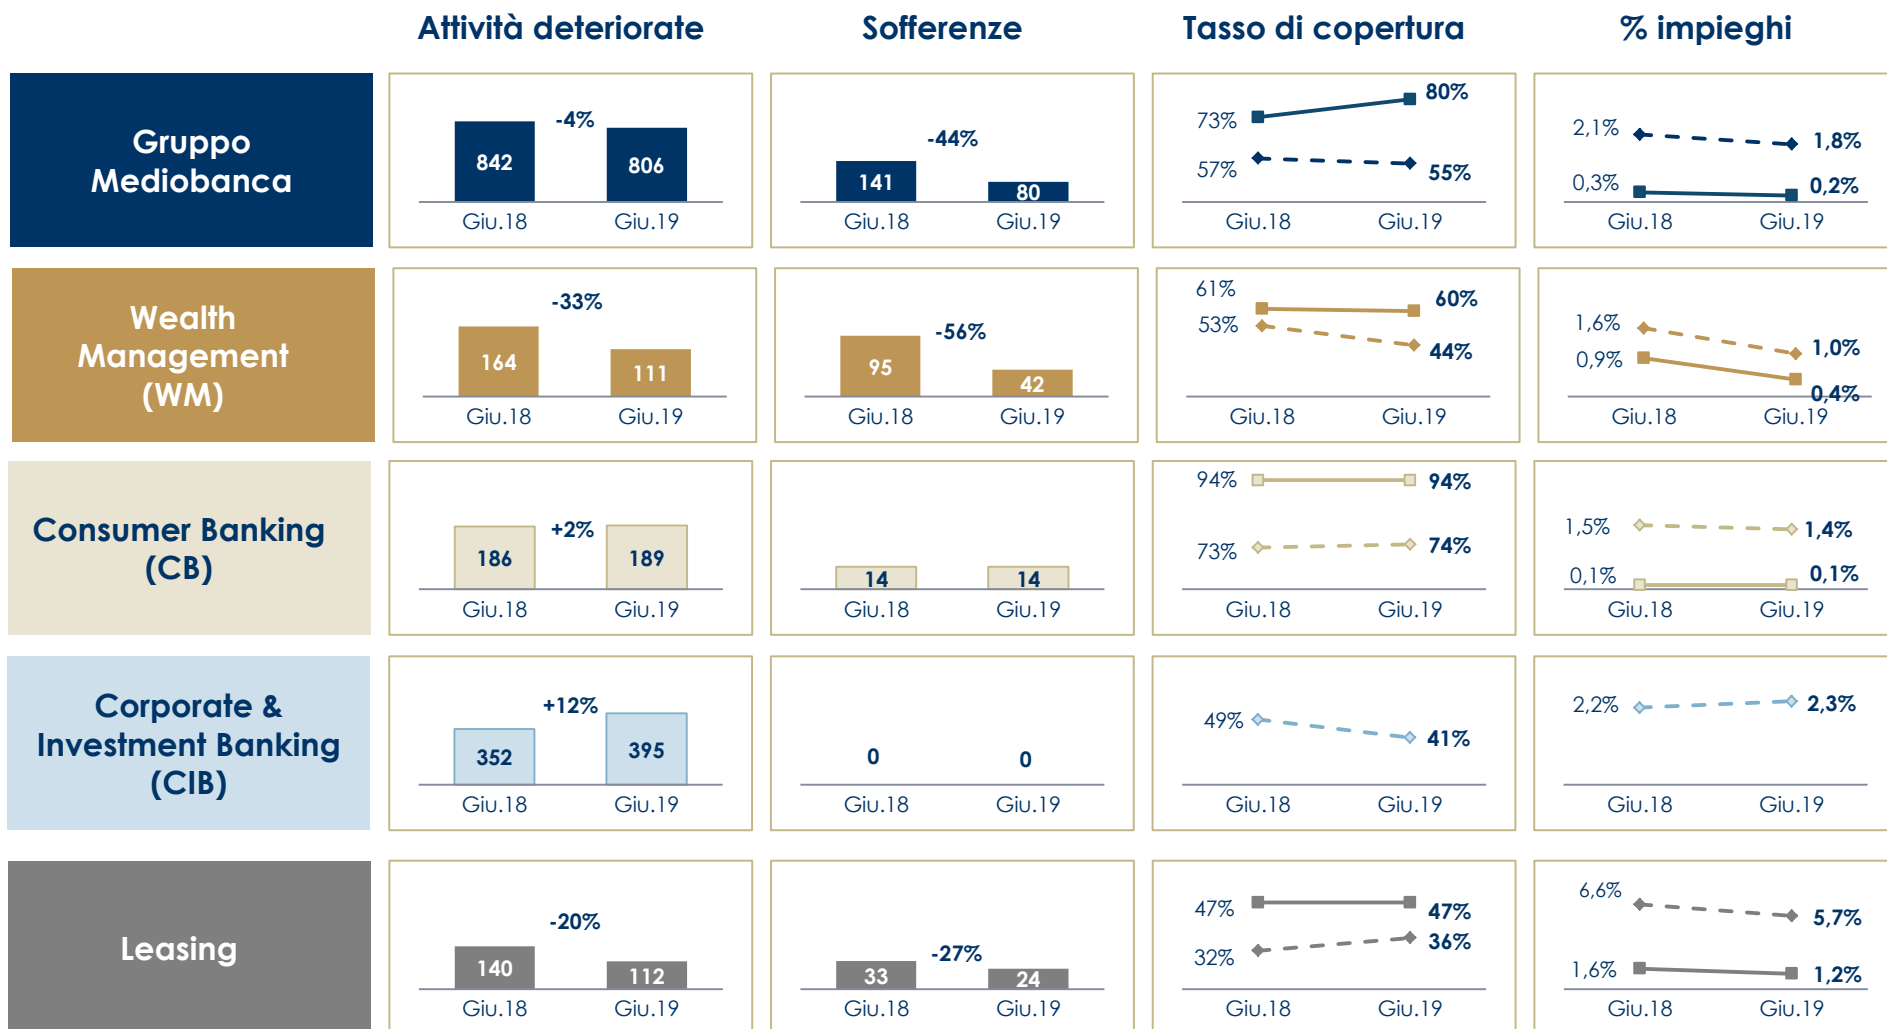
Attività deteriorate | Sofferenze | Tasso di copertura | % impieghi

Gruppo Mediobanca

842 -4% 806
Giu.18 Giu.19

141 -44% 80
Giu.18 Giu.19

73% 80%
57% 55%
Giu.18 Giu.19

2,1% 1,8%
0,3% 0,2%
Giu.18 Giu.19

Wealth Management (WM)

164 -33% 111
Giu.18 Giu.19

95 -56% 42
Giu.18 Giu.19

61% 60%
53% 44%
Giu.18 Giu.19

1,6% 1,0%
0,9% 0,4%
Giu.18 Giu.19

Consumer Banking (CB)

186 +2% 189
Giu.18 Giu.19

14 14
Giu.18 Giu.19

94% 94%
73% 74%
Giu.18 Giu.19

1,5% 1,4%
0,1% 0,1%
Giu.18 Giu.19

Corporate & Investment Banking (CIB)

352 +12% 395
Giu.18 Giu.19

0 0
Giu.18 Giu.19

49% 41%
Giu.18 Giu.19

2,2% 2,3%
Giu.18 Giu.19

Leasing

140 -20% 112
Giu.18 Giu.19

33 -27% 24
Giu.18 Giu.19

47% 47%
32% 36%
Giu.18 Giu.19

6,6% 5,7%
1,6% 1,2%
Giu.18 Giu.19